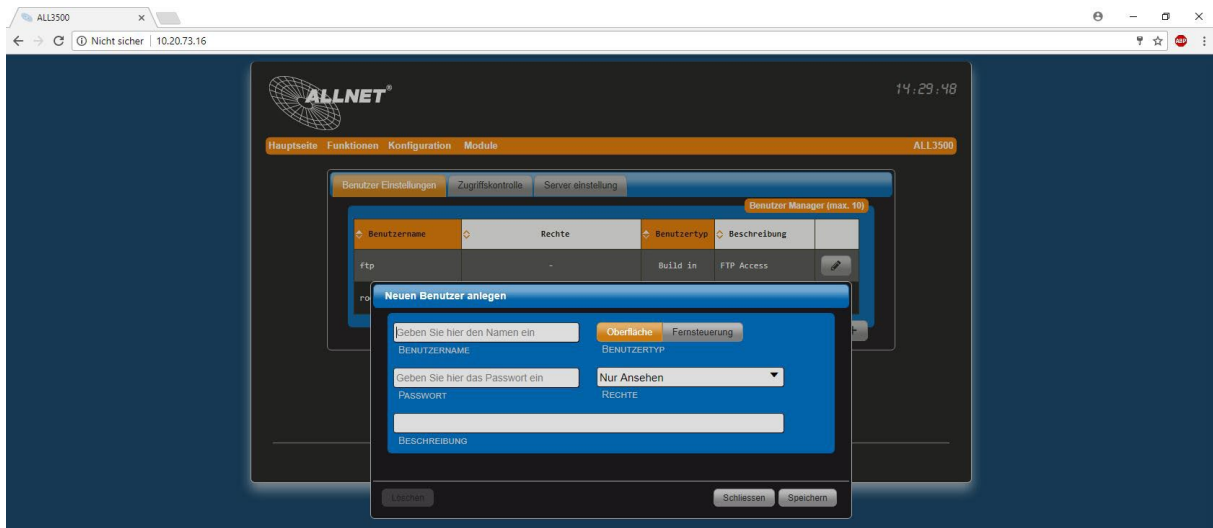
ALL3500

Nicht sicher | 10.20.73.16

ALLNET®

14:29:48

Hauptseite Funktionen Konfiguration Module

ALL3500

Benutzer Einstellungen Zugriffskontrolle Server einstellung

Benutzer Manager (max. 10)

| Benutzername | Rechte | Benutzertyp | Beschreibung | |
|---|---|---|---|---|
| ftp | - | Build in | FTP Access | |
| ro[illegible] | | | | |

Neuen Benutzer anlegen

Geben Sie hier den Namen ein
BENUTZERNAME

Oberfläche Fernsteuerung
BENUTZERTYP

Geben Sie hier das Passwort ein
PASSWORT

Nur Ansehen
RECHTE

BESCHREIBUNG

Löschen

Schliessen Speichern